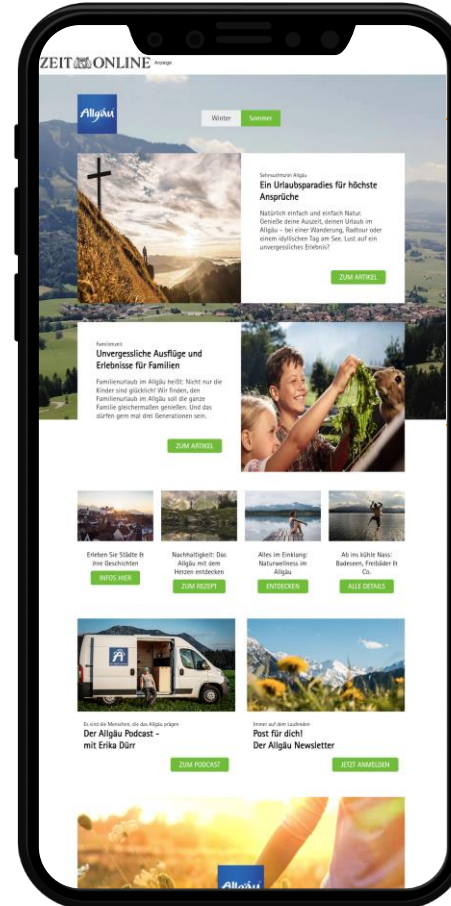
ZEIT ONLINE Anzeige

Allgäu

Winter Sommer

Sehnsuchtsort Allgäu
Ein Urlaubsparadies für höchste Ansprüche

Natürlich einfach und einfach Natur. Genieße deine Auszeit, deinen Urlaub im Allgäu – bei einer Wanderung, Radtour oder einem idyllischen Tag am See. Lust auf ein unvergessliches Erlebnis?

ZUM ARTIKEL

Familienzeit
Unvergessliche Ausflüge und Erlebnisse für Familien

Familienurlaub im Allgäu heißt: Nicht nur die Kinder sind glücklich! Wir finden, den Familienurlaub im Allgäu soll die ganze Familie gleichermaßen genießen. Und das dürfen gern mal drei Generationen sein.

ZUM ARTIKEL

Erleben Sie Städte & ihre Geschichten
INFOS HIER

Nachhaltigkeit: Das Allgäu mit dem Herzen entdecken
ZUM REZEPT

Alles im Einklang: Naturwellness im Allgäu
ENTDECKEN

Ab ins kühle Nass: Badeseen, Freibäder & Co.
ALLE DETAILS

Es sind die Menschen, die das Allgäu prägen
Der Allgäu Podcast – mit Erika Dürr
ZUM PODCAST

Immer auf dem Laufenden
Post für dich!
Der Allgäu Newsletter
JETZT ANMELDEN

Allgäu